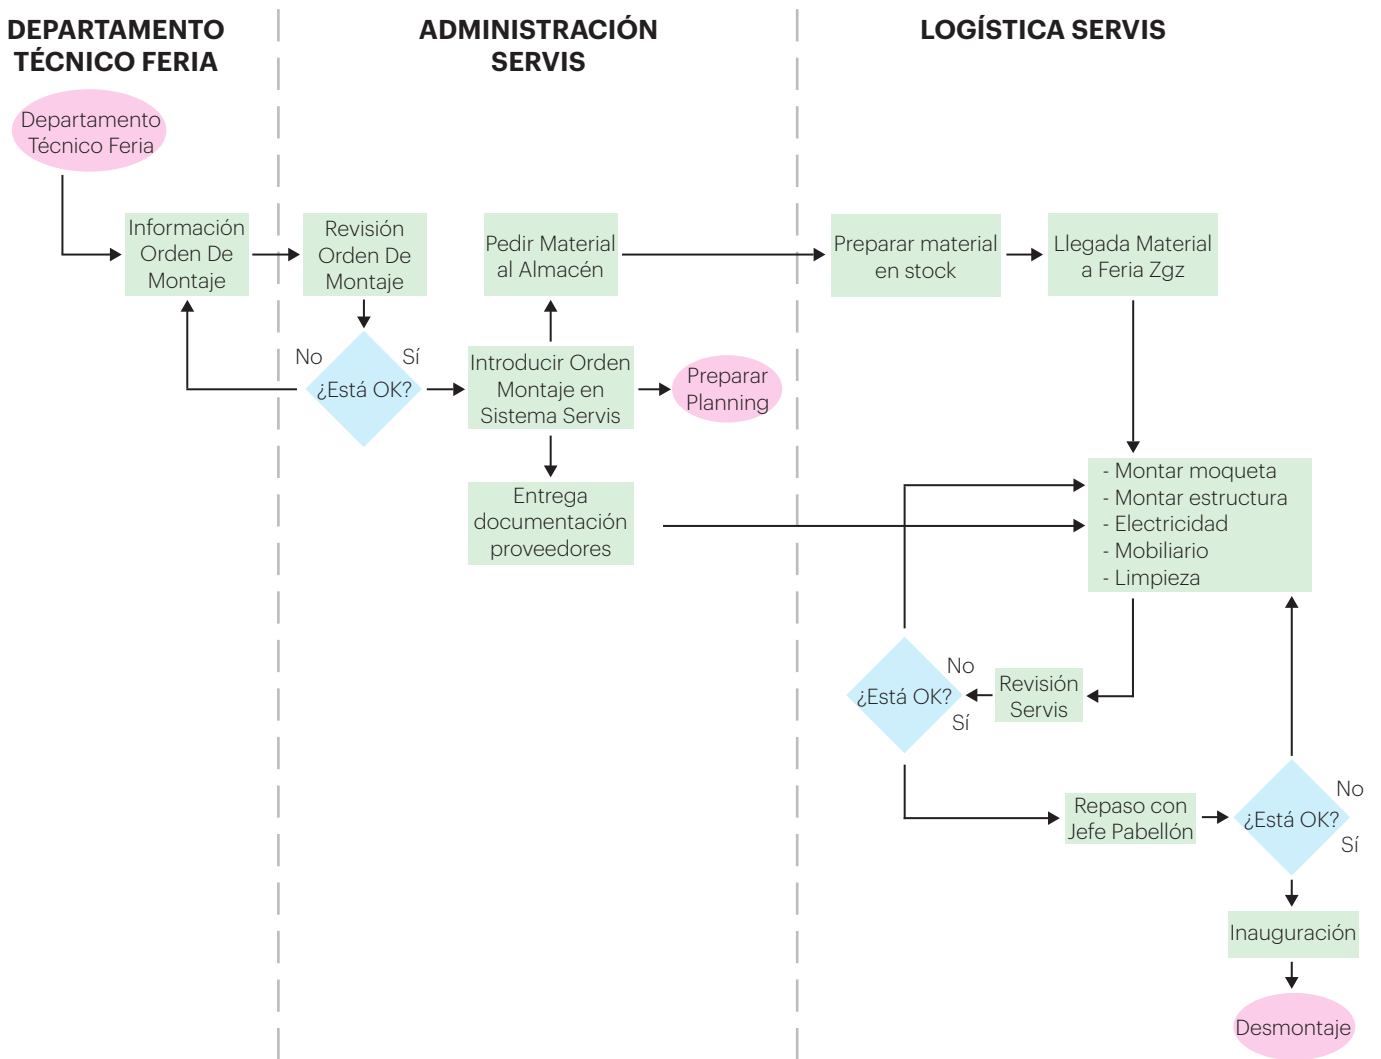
DEPARTAMENTO TÉCNICO FERIA

ADMINISTRACIÓN SERVIS

LOGÍSTICA SERVIS

Departamento Técnico Feria

Información Orden De Montaje

Revisión Orden De Montaje

No

Sí

¿Está OK?

Pedir Material al Almacén

Introducir Orden Montaje en Sistema Servis

Preparar Planning

Entrega documentación proveedores

Preparar material en stock

Llegada Material a Feria Zgz

- Montar moqueta
- Montar estructura
- Electricidad
- Mobiliario
- Limpieza

No

¿Está OK?

Sí

Revisión Servis

Repaso con Jefe Pabellón

¿Está OK?

No

Sí

Inauguración

Desmontaje